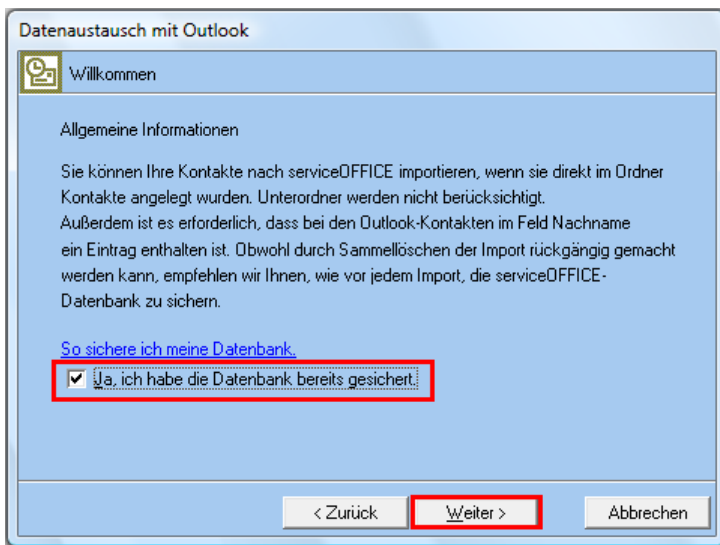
Datenaustausch mit Outlook

Willkommen

Allgemeine Informationen

Sie können Ihre Kontakte nach serviceOFFICE importieren, wenn sie direkt im Ordner Kontakte angelegt wurden. Unterordner werden nicht berücksichtigt.
Außerdem ist es erforderlich, dass bei den Outlook-Kontakten im Feld Nachname ein Eintrag enthalten ist. Obwohl durch Sammellöschen der Import rückgängig gemacht werden kann, empfehlen wir Ihnen, wie vor jedem Import, die serviceOFFICE-Datenbank zu sichern.

So sichere ich meine Datenbank.

☑ Ja, ich habe die Datenbank bereits gesichert.

< Zurück | Weiter > | Abbrechen